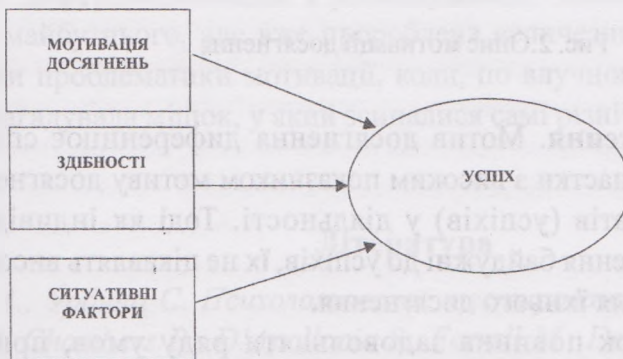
МОТИВАЦІЯ ДОСЯГНЕНЬ

ЗДІБНОСТІ

СИТУАТИВНІ ФАКТОРИ

УСПІХ

Рис. 2. Опис мотивації досягнень.

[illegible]ния. Мотив досягнення диференціює сп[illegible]

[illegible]астю з високим показником мотиву досягне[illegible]

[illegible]тів (успіхів) у діяльності. Тоді як індиві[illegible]

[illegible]ення байдужі до успіхів. Їх не цікавить висо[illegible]

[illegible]ня їхнього досягнення.

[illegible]ж повинна задовольняти ряду умов, про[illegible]

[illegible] проявляти мотивацію, коли, по вїдчут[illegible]

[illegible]уація, в якій з'являлися свої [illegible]